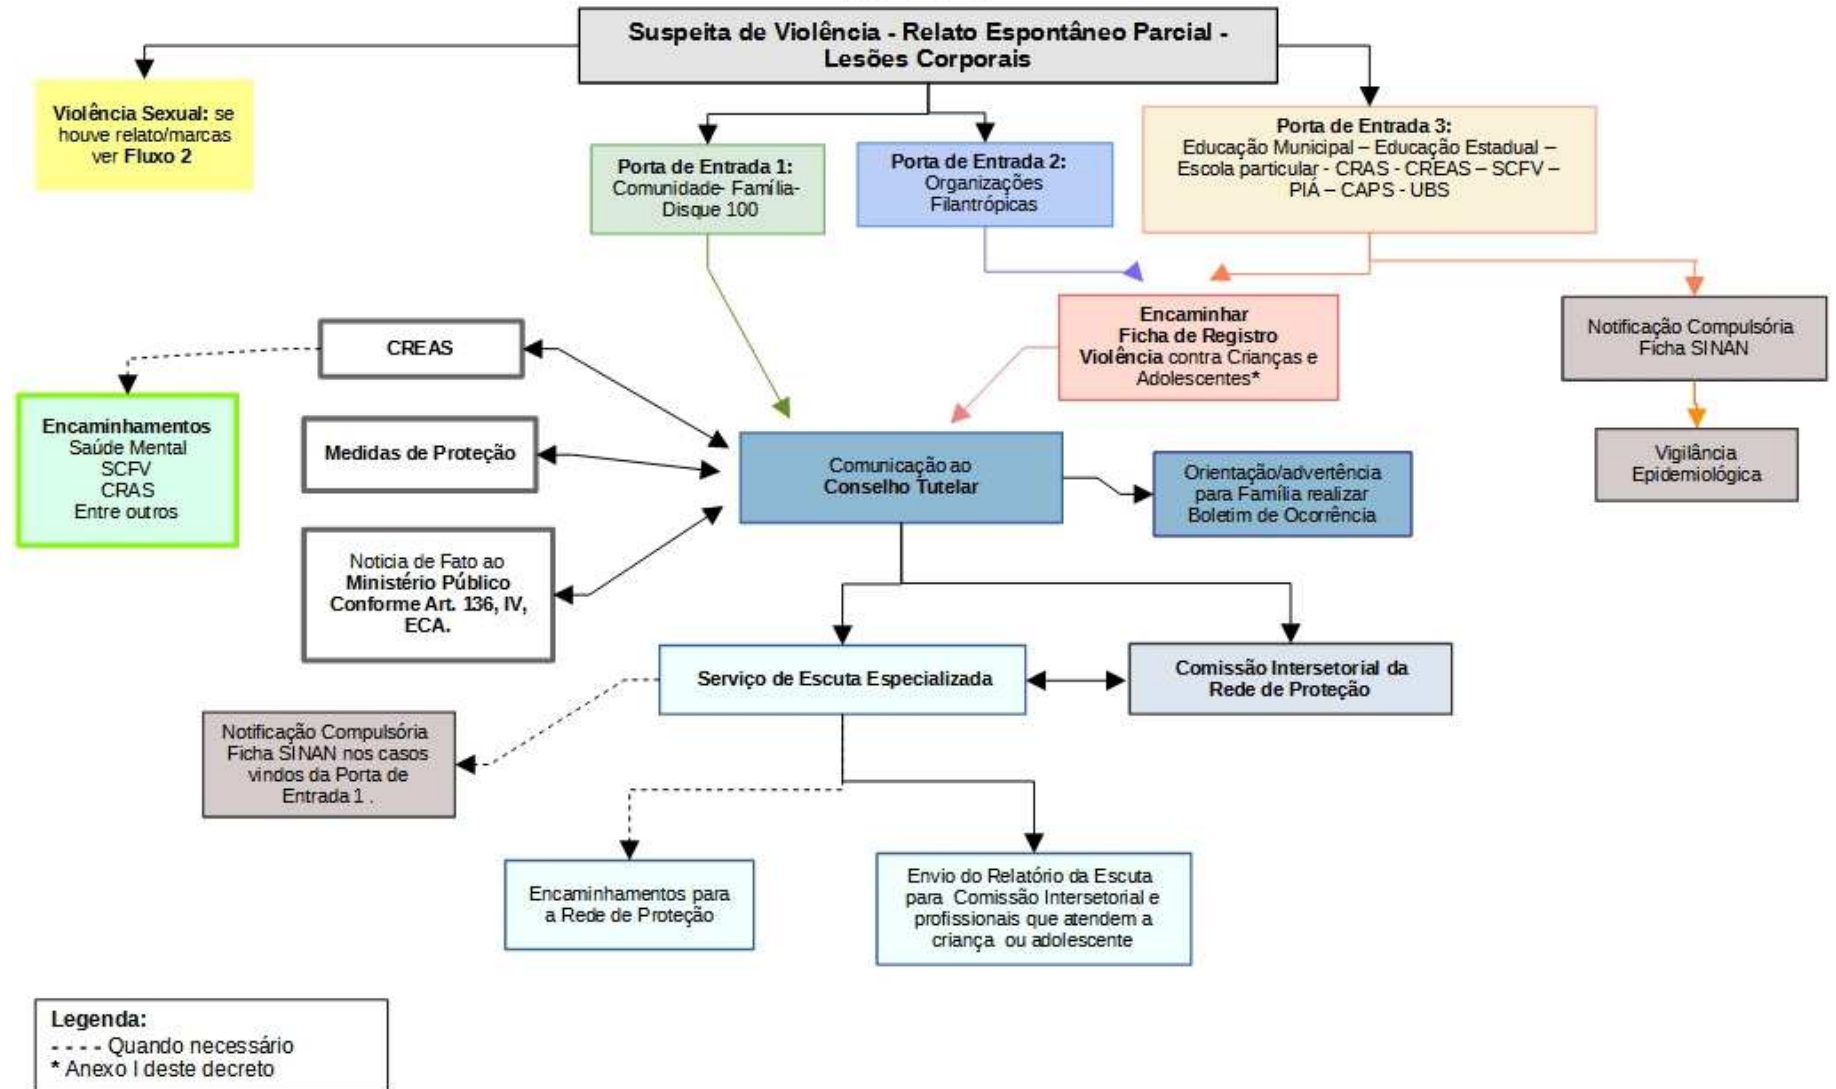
Suspeita de Violência - Relato Espontâneo Parcial - Lesões Corporais

Violência Sexual: se houve relato/marcas ver Fluxo 2

Porta de Entrada 1: Comunidade- Família- Disque 100

Porta de Entrada 2: Organizações Filantrópicas

Porta de Entrada 3: Educação Municipal – Educação Estadual – Escola particular - CRAS - CREAS – SCFV – PIÁ – CAPS - UBS

Encaminhar Ficha de Registro Violência contra Crianças e Adolescentes*

Notificação Compulsória Ficha SINAN

Vigilância Epidemiológica

CREAS

Encaminhamentos Saúde Mental SCFV CRAS Entre outros

Medidas de Proteção

Comunicação ao Conselho Tutelar

Orientação/advertência para Família realizar Boletim de Ocorrência

Noticia de Fato ao Ministério Público Conforme Art. 136, IV, ECA.

Serviço de Escuta Especializada

Comissão Intersetorial da Rede de Proteção

Notificação Compulsória Ficha SINAN nos casos vindos da Porta de Entrada 1 .

Encaminhamentos para a Rede de Proteção

Envio do Relatório da Escuta para Comissão Intersetorial e profissionais que atendem a criança ou adolescente

Legenda:
- - - - Quando necessário
* Anexo I deste decreto